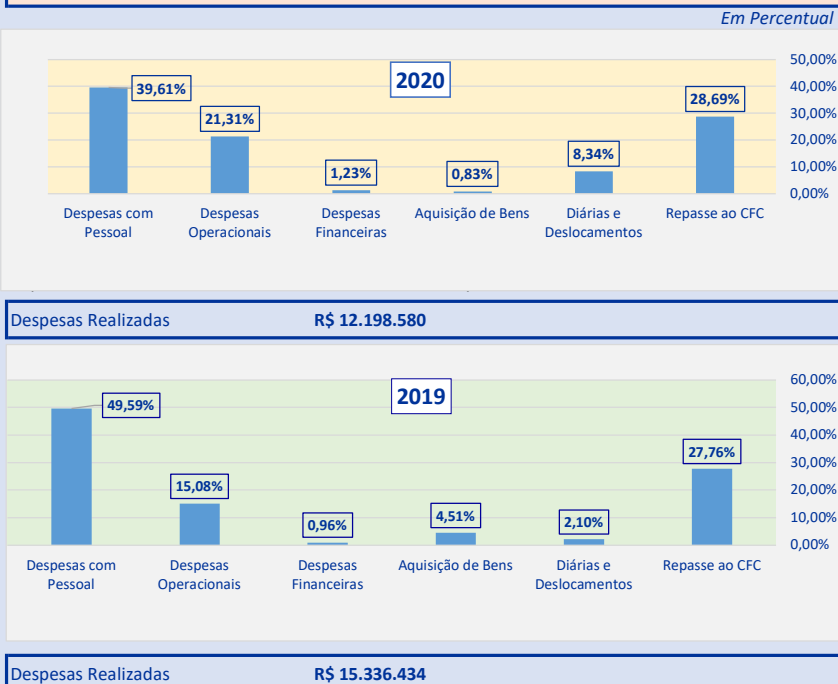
Em Percentual

2020

39,61%
21,31%
1,23%
0,83%
8,34%
28,69%

50,00%
40,00%
30,00%
20,00%
10,00%
0,00%

Despesas com Pessoal
Despesas Operacionais
Despesas Financeiras
Aquisição de Bens
Diárias e Deslocamentos
Repasse ao CFC

Despesas Realizadas R$ 12.198.580

2019

49,59%
15,08%
0,96%
4,51%
2,10%
27,76%

60,00%
50,00%
40,00%
30,00%
20,00%
10,00%
0,00%

Despesas com Pessoal
Despesas Operacionais
Despesas Financeiras
Aquisição de Bens
Diárias e Deslocamentos
Repasse ao CFC

Despesas Realizadas R$ 15.336.434